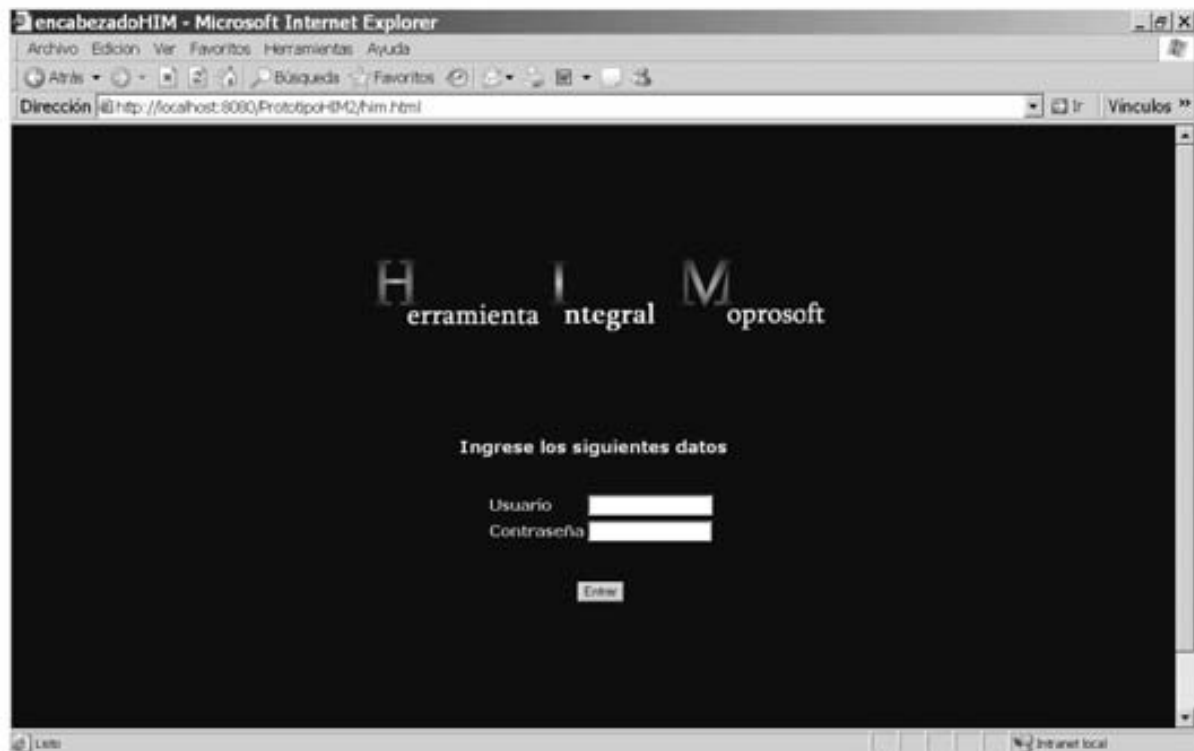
encabezadoHIM - Microsoft Internet Explorer

Archivo Edición Ver Favoritos Herramientas Ayuda

Atrás Búsqueda Favoritos

Dirección http://localhost:8080/PrototipoHIM2/him.html

Ir Vínculos »

H erramienta I ntegral M oprosoft

Ingrese los siguientes datos

Usuario

Contraseña

Entrar

Listo

Intranet local